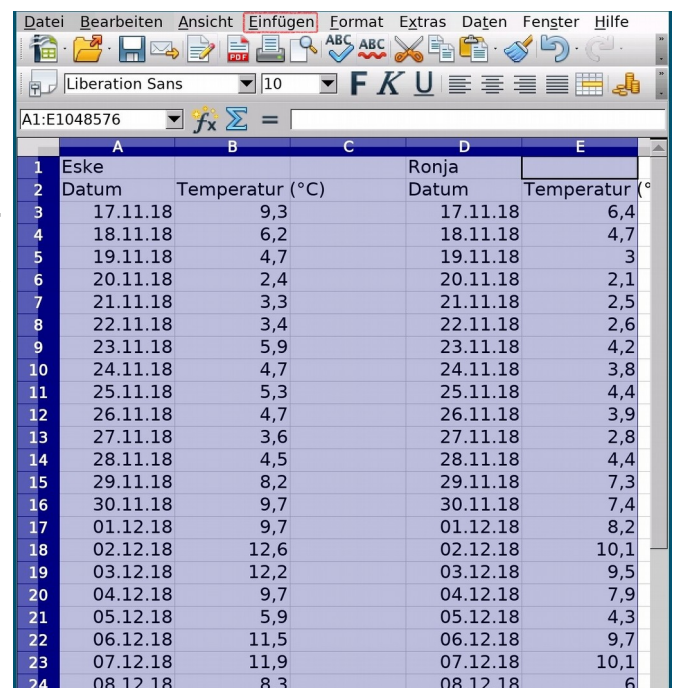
Datei Bearbeiten Ansicht Einfügen Format Extras Daten Fenster Hilfe

Liberation Sans 10 F K U

A1:E1048576 $f_x$ $\Sigma$ =

| | A | B | C | D | E |
|---|---|---|---|---|---|
| 1 | Eske | | | Ronja | |
| 2 | Datum | Temperatur (°C) | | Datum | Temperatur (° |
| 3 | 17.11.18 | 9,3 | | 17.11.18 | 6,4 |
| 4 | 18.11.18 | 6,2 | | 18.11.18 | 4,7 |
| 5 | 19.11.18 | 4,7 | | 19.11.18 | 3 |
| 6 | 20.11.18 | 2,4 | | 20.11.18 | 2,1 |
| 7 | 21.11.18 | 3,3 | | 21.11.18 | 2,5 |
| 8 | 22.11.18 | 3,4 | | 22.11.18 | 2,6 |
| 9 | 23.11.18 | 5,9 | | 23.11.18 | 4,2 |
| 10 | 24.11.18 | 4,7 | | 24.11.18 | 3,8 |
| 11 | 25.11.18 | 5,3 | | 25.11.18 | 4,4 |
| 12 | 26.11.18 | 4,7 | | 26.11.18 | 3,9 |
| 13 | 27.11.18 | 3,6 | | 27.11.18 | 2,8 |
| 14 | 28.11.18 | 4,5 | | 28.11.18 | 4,4 |
| 15 | 29.11.18 | 8,2 | | 29.11.18 | 7,3 |
| 16 | 30.11.18 | 9,7 | | 30.11.18 | 7,4 |
| 17 | 01.12.18 | 9,7 | | 01.12.18 | 8,2 |
| 18 | 02.12.18 | 12,6 | | 02.12.18 | 10,1 |
| 19 | 03.12.18 | 12,2 | | 03.12.18 | 9,5 |
| 20 | 04.12.18 | 9,7 | | 04.12.18 | 7,9 |
| 21 | 05.12.18 | 5,9 | | 05.12.18 | 4,3 |
| 22 | 06.12.18 | 11,5 | | 06.12.18 | 9,7 |
| 23 | 07.12.18 | 11,9 | | 07.12.18 | 10,1 |
| 24 | 08.12.18 | 8,3 | | 08.12.18 | 6 |